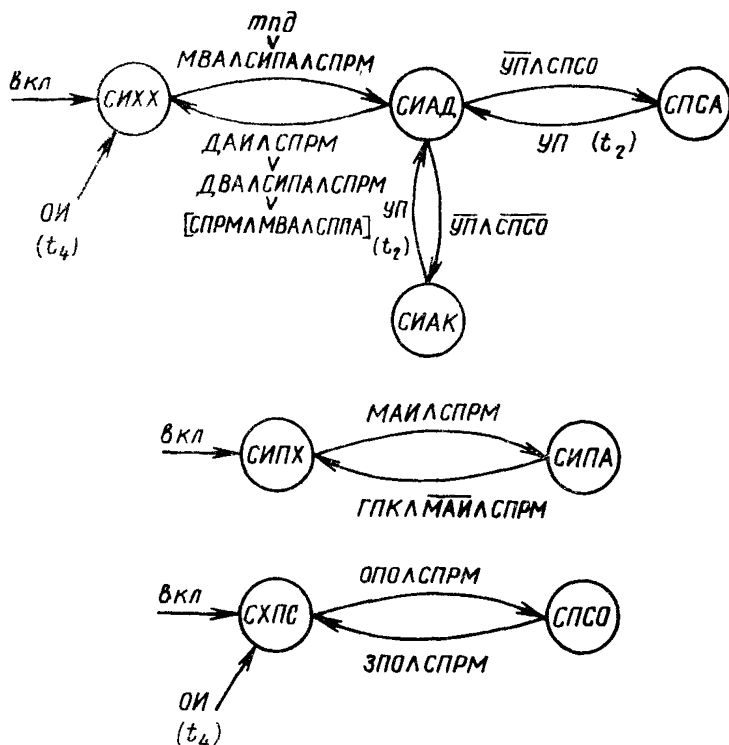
тпд
v
МВА∧СИПА∧СПРМ

Вкл

СИХХ

ОИ
$(t_4)$

ДАИ∧СПРМ
v
ДВА∧СИПА∧СПРМ
v
[СПРМ∧МВА∧СППА]

СИАД

$\overline{УП}$∧СПСО

СПСА

УП $(t_2)$

УП
$(t_2)$

$\overline{УП}$∧$\overline{СПСО}$

СИАК

МАИ∧СПРМ

Вкл

СИПХ

СИПА

ГПК∧$\overline{МАИ}$∧СПРМ

ОПО∧СПРМ

Вкл

СХПС

СПСО

ЗПО∧СПРМ

ОИ
$(t_4)$